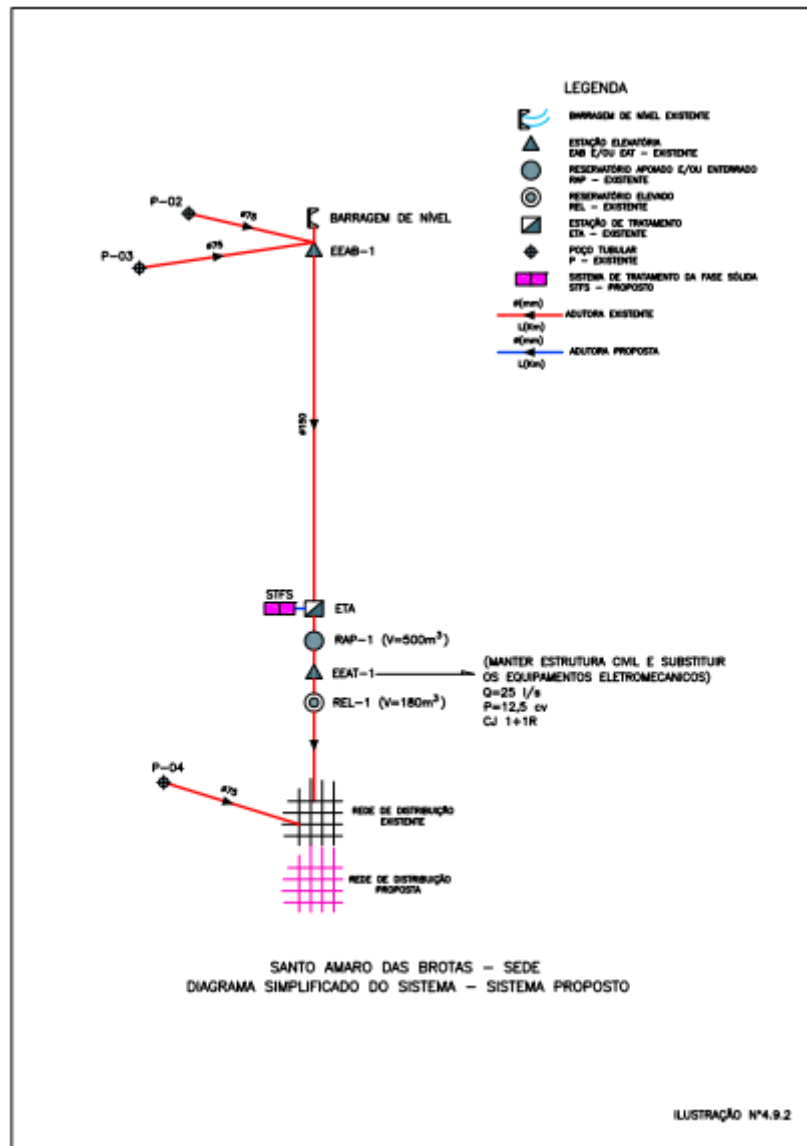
LEGENDA

BARRAGEM DE NÍVEL EXISTENTE

ESTAÇÃO ELEVATÓRIA
EAB E/OU EAT – EXISTENTE

RESERVATÓRIO APOIADO E/OU ENTERRADO
RAP – EXISTENTE

RESERVATÓRIO ELEVADO
REL – EXISTENTE

ESTAÇÃO DE TRATAMENTO
ETA – EXISTENTE

POÇO TUBULAR
P – EXISTENTE

SISTEMA DE TRATAMENTO DA FASE SÓLIDA
STFS – PROPOSTO

Ø(mm)
L(Km)
ADUTORA EXISTENTE

Ø(mm)
L(Km)
ADUTORA PROPOSTA

P-02
Ø75
P-03
Ø75
BARRAGEM DE NÍVEL
EEAB-1
Ø150

STFS
ETA
RAP-1 (V=500m$^3$)
EEAT-1
(MANTER ESTRUTURA CIVIL E SUBSTITUIR OS EQUIPAMENTOS ELETROMECANICOS)
Q=25 l/s
P=12,5 cv
CJ 1+1R
REL-1 (V=180m$^3$)

P-04
Ø75
REDE DE DISTRIBUIÇÃO EXISTENTE
REDE DE DISTRIBUIÇÃO PROPOSTA

SANTO AMARO DAS BROTAS – SEDE
DIAGRAMA SIMPLIFICADO DO SISTEMA – SISTEMA PROPOSTO

ILUSTRAÇÃO Nº4.9.2